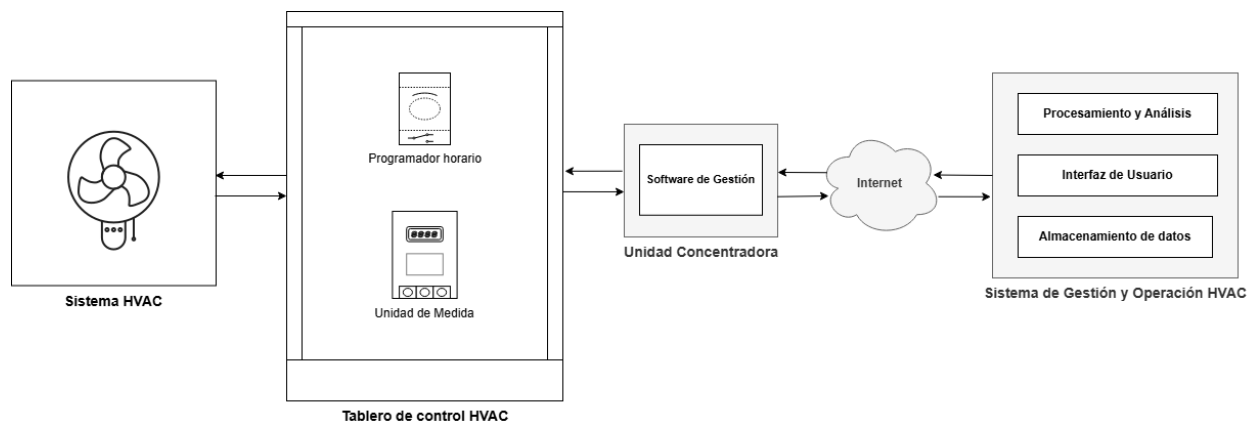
Sistema HVAC

Programador horario

Unidad de Medida

Tablero de control HVAC

Software de Gestión

Unidad Concentradora

Internet

Procesamiento y Análisis

Interfaz de Usuario

Almacenamiento de datos

Sistema de Gestión y Operación HVAC